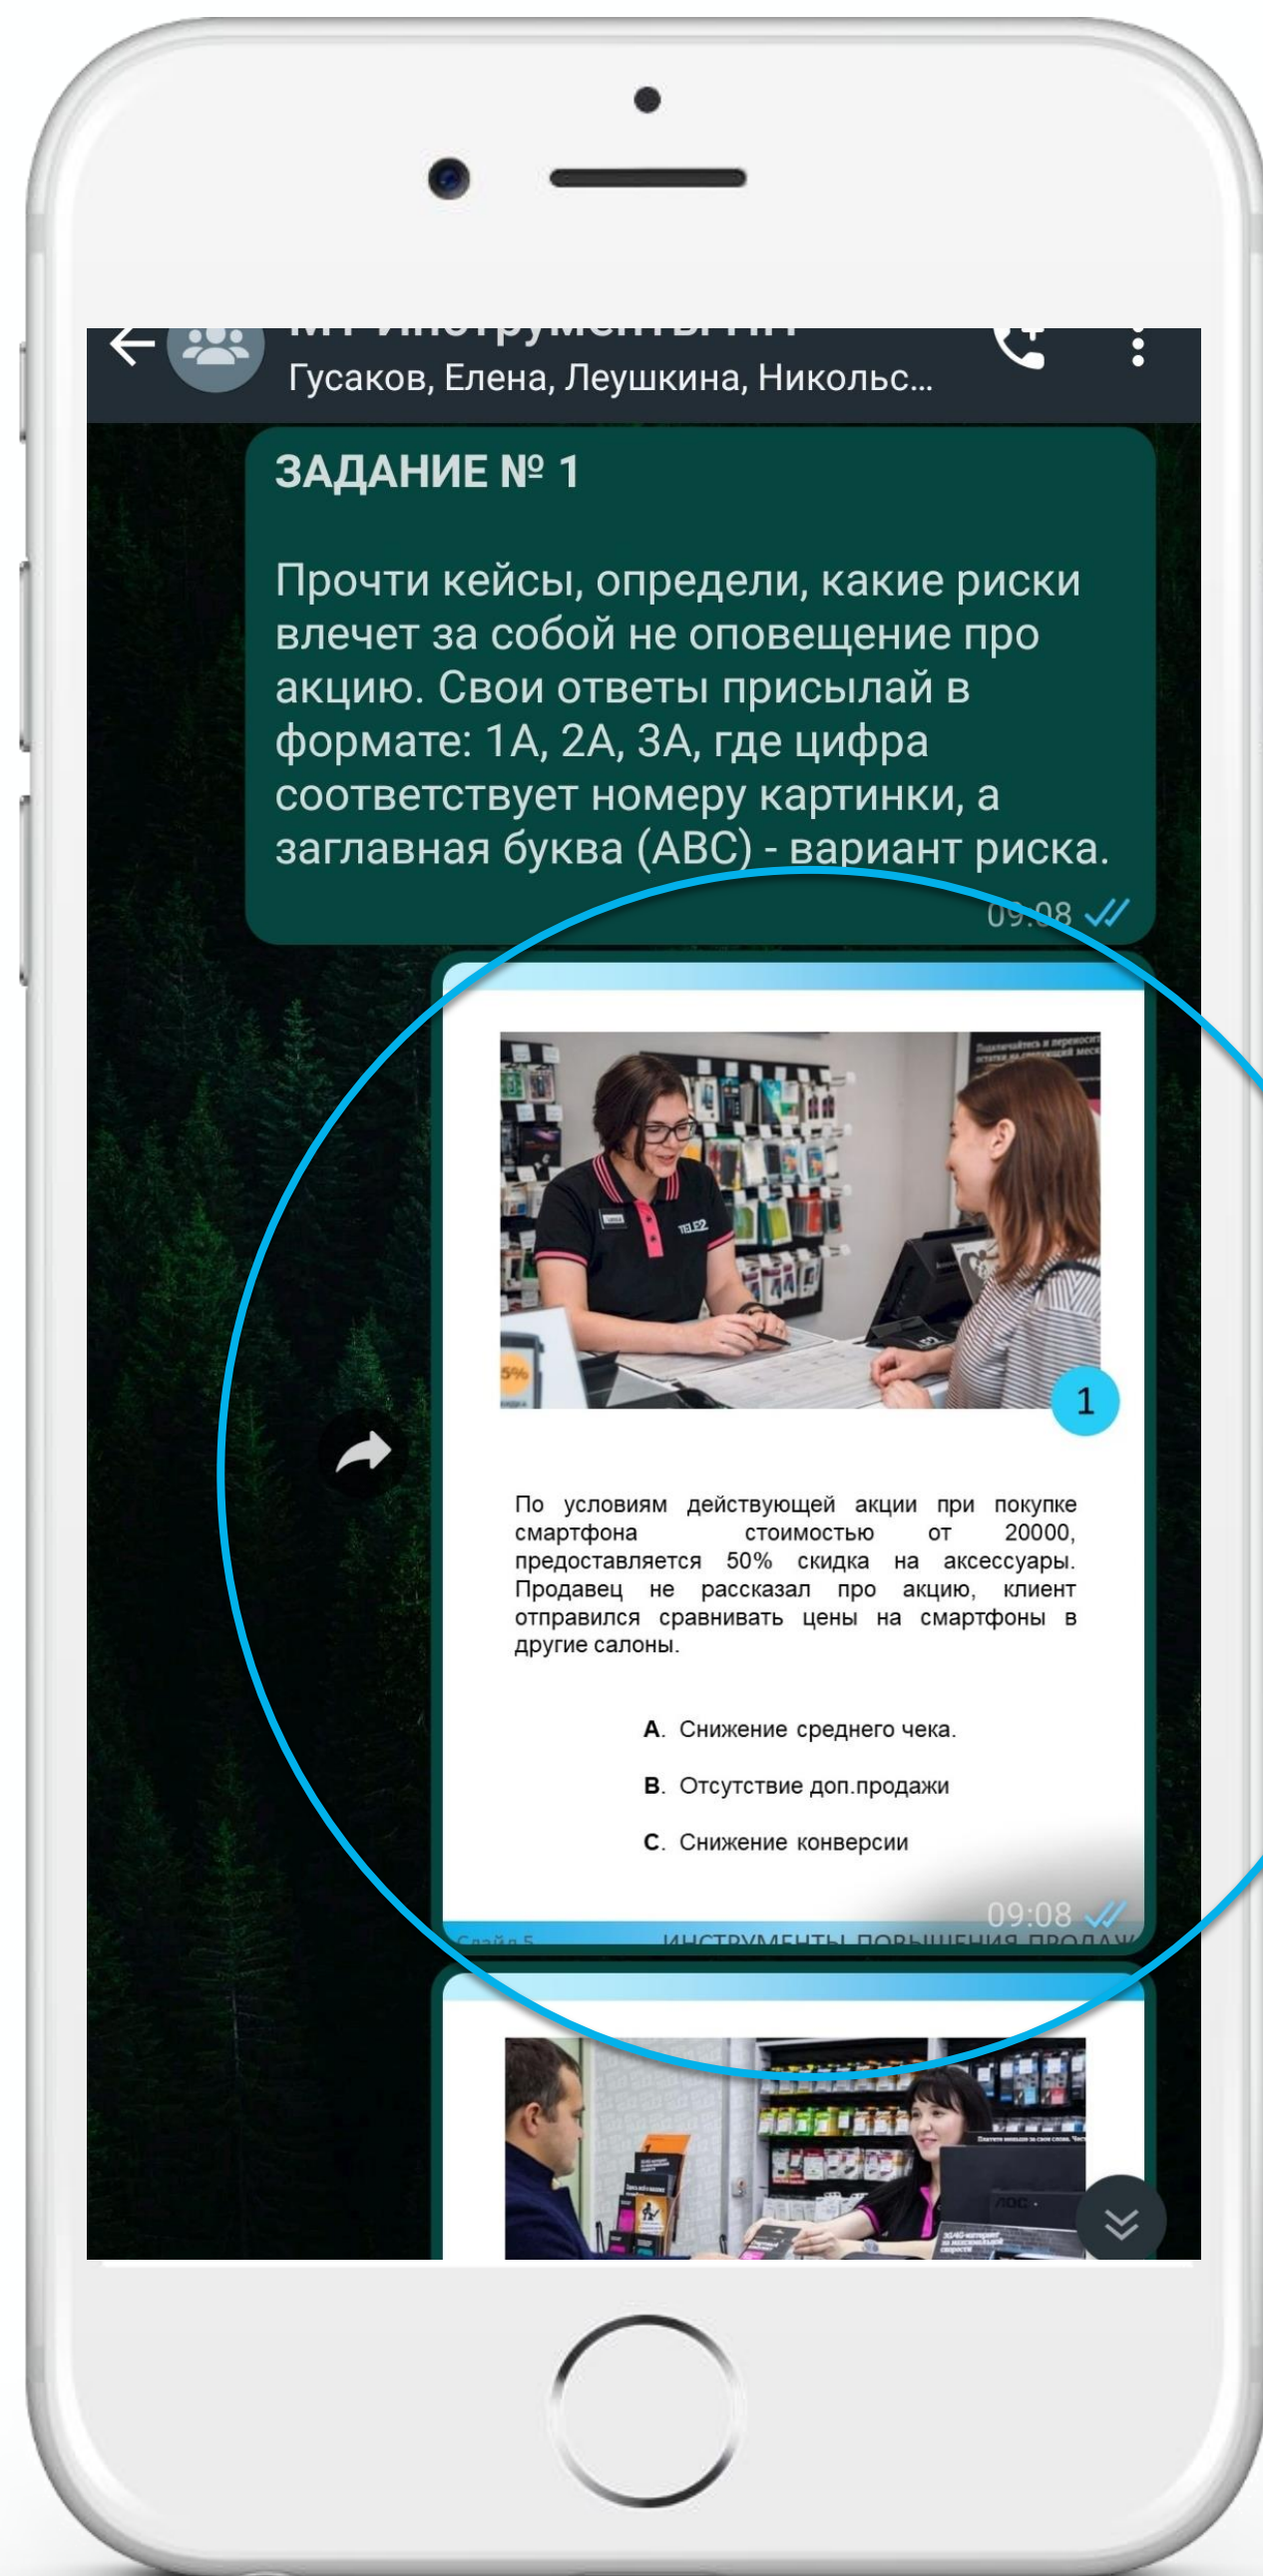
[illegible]
Гусаков, Елена, Леушкина, Никольс...

ЗАДАНИЕ № 1

Прочти кейсы, определи, какие риски влечет за собой не оповещение про акцию. Свои ответы присылай в формате: 1А, 2А, 3А, где цифра соответствует номеру картинки, а заглавная буква (АВС) - вариант риска.

09:08

TELE2

5%

1

По условиям действующей акции при покупке смартфона стоимостью от 20000, предоставляется 50% скидка на аксессуары. Продавец не рассказал про акцию, клиент отправился сравнивать цены на смартфоны в другие салоны.

A. Снижение среднего чека.

B. Отсутствие доп.продажи

C. Снижение конверсии

09:08

Слайд 5 ИНСТРУМЕНТЫ ПОВЫШЕНИЯ ПРОДАЖ